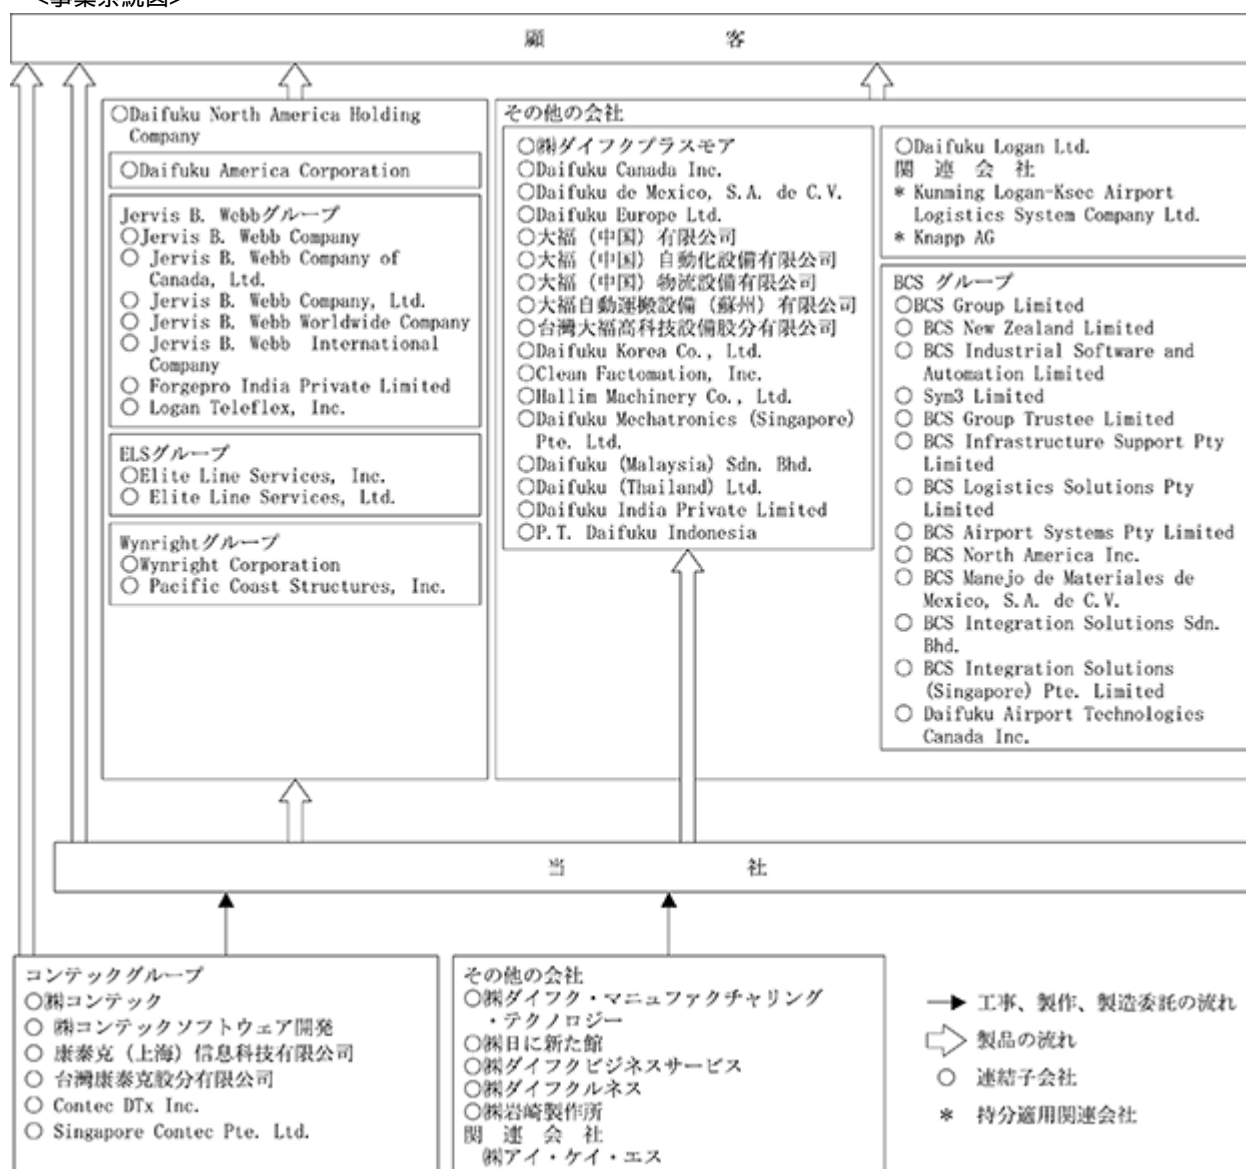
<事業系統図>

顧　　　客

○Daifuku North America Holding Company

○Daifuku America Corporation

Jervis B. Webbグループ
○Jervis B. Webb Company
○ Jervis B. Webb Company of Canada, Ltd.
○ Jervis B. Webb Company, Ltd.
○ Jervis B. Webb Worldwide Company
○ Jervis B. Webb International Company
○ Forgepro India Private Limited
○ Logan Teleflex, Inc.

ELSグループ
○Elite Line Services, Inc.
○ Elite Line Services, Ltd.

Wynrightグループ
○Wynright Corporation
○ Pacific Coast Structures, Inc.

その他の会社
○㈱ダイフクプラスモア
○Daifuku Canada Inc.
○Daifuku de Mexico, S.A. de C.V.
○Daifuku Europe Ltd.
○大福（中国）有限公司
○大福（中国）自動化設備有限公司
○大福（中国）物流設備有限公司
○大福自動運搬設備（蘇州）有限公司
○台灣大福高科技設備股分有限公司
○Daifuku Korea Co., Ltd.
○Clean Factomation, Inc.
○Hallim Machinery Co., Ltd.
○Daifuku Mechatronics (Singapore) Pte. Ltd.
○Daifuku (Malaysia) Sdn. Bhd.
○Daifuku (Thailand) Ltd.
○Daifuku India Private Limited
○P.T. Daifuku Indonesia

○Daifuku Logan Ltd.
関　連　会　社
＊ Kunming Logan-Ksec Airport Logistics System Company Ltd.
＊ Knapp AG

BCS グループ
○BCS Group Limited
○ BCS New Zealand Limited
○ BCS Industrial Software and Automation Limited
○ Syn3 Limited
○ BCS Group Trustee Limited
○ BCS Infrastructure Support Pty Limited
○ BCS Logistics Solutions Pty Limited
○ BCS Airport Systems Pty Limited
○ BCS North America Inc.
○ BCS Manejo de Materiales de Mexico, S.A. de C.V.
○ BCS Integration Solutions Sdn. Bhd.
○ BCS Integration Solutions (Singapore) Pte. Limited
○ Daifuku Airport Technologies Canada Inc.

当　　　社

コンテックグループ
○㈱コンテック
○ ㈱コンテックソフトウェア開発
○ 康泰克（上海）信息科技有限公司
○ 台灣康泰克股分有限公司
○ Contec DTx Inc.
○ Singapore Contec Pte. Ltd.

その他の会社
○㈱ダイフク・マニュファクチャリング・テクノロジー
○㈱日に新た館
○㈱ダイフクビジネスサービス
○㈱ダイフクルネス
○㈱岩崎製作所
関　連　会　社
㈱アイ・ケイ・エス

工事、製作、製造委託の流れ
製品の流れ
○　連結子会社
＊　持分適用関連会社